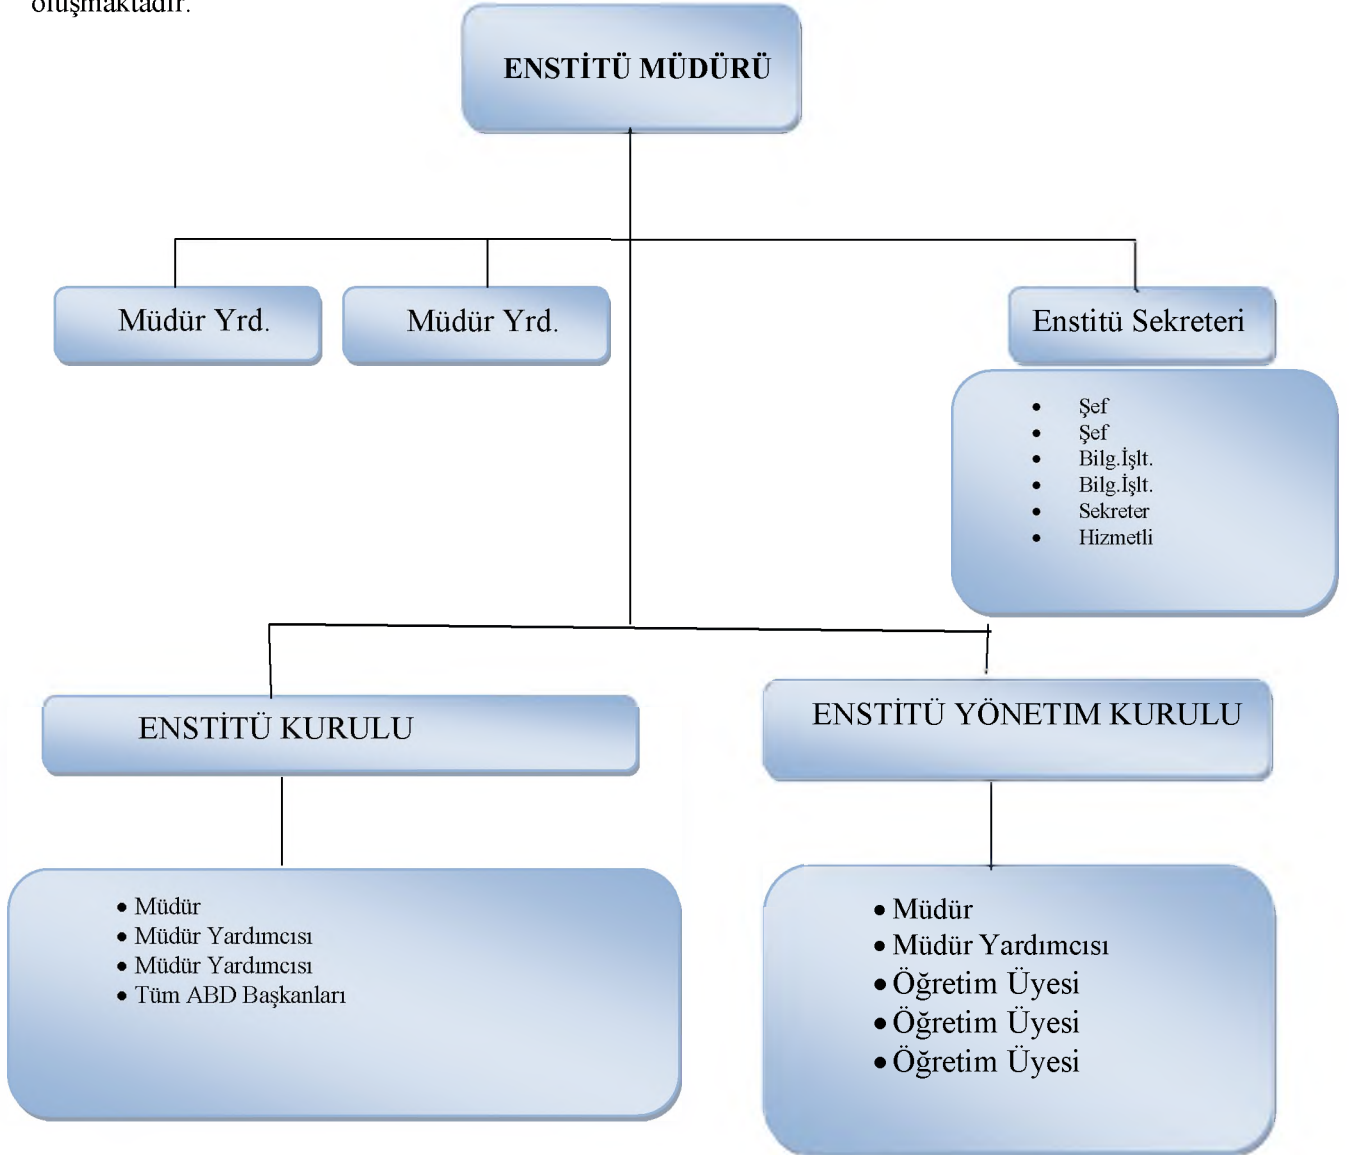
oluşmaktadır.

ENSTİTÜ MÜDÜRÜ

Müdür Yrd.

Müdür Yrd.

Enstitü Sekreteri

- Şef
- Şef
- Bilg.İşlt.
- Bilg.İşlt.
- Sekreter
- Hizmetli

ENSTİTÜ KURULU

ENSTİTÜ YÖNETIM KURULU

- Müdür
- Müdür Yardımcısı
- Müdür Yardımcısı
- Tüm ABD Başkanları

- Müdür
- Müdür Yardımcısı
- Öğretim Üyesi
- Öğretim Üyesi
- Öğretim Üyesi